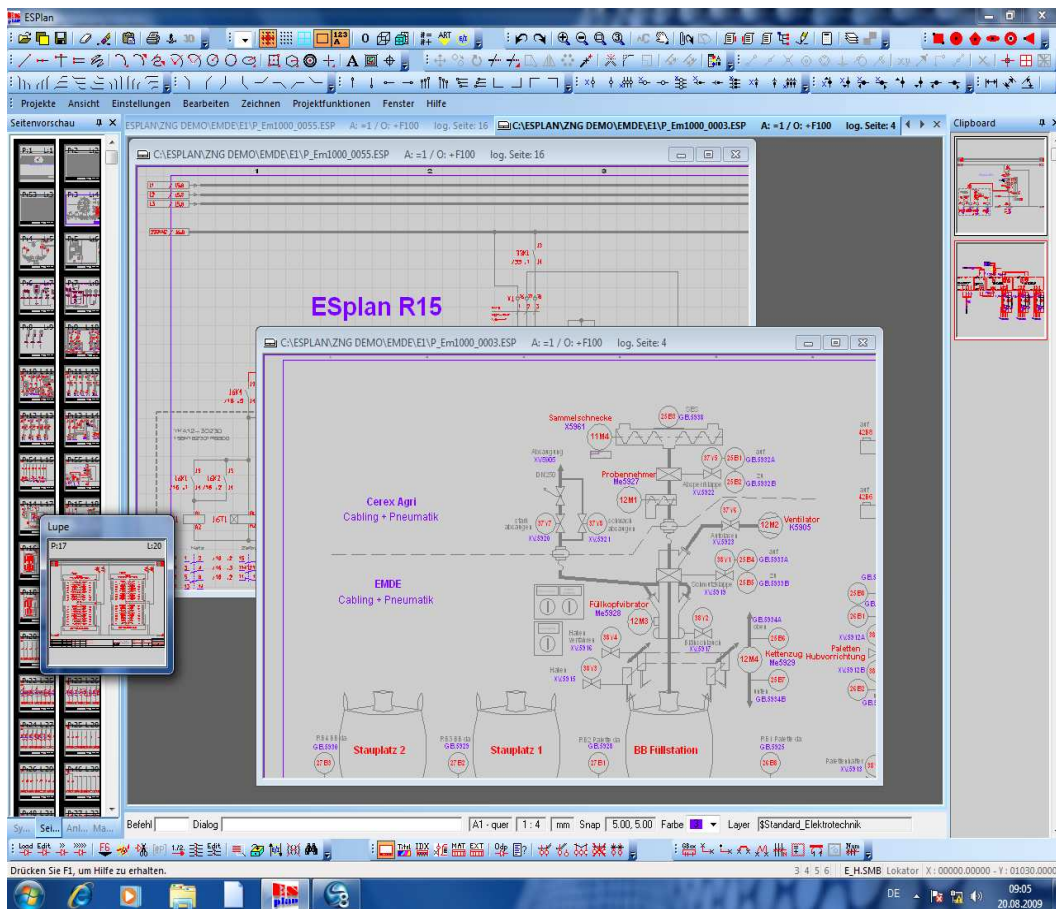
ESPlan

Projekte Ansicht Einstellungen Bearbeiten Zeichnen Projektfunktionen Fenster Hilfe

Seitenvorschau

ESPLAN\ZNG DEMO\EMDE\E1\P_Em1000_0055.ESP A: =1 / O: +F100 log. Seite: 16

C:\ESPLAN\ZNG DEMO\EMDE\E1\P_Em1000_0003.ESP A: =1 / O: +F100 log. Seite: 4

Clipboard

C:\ESPLAN\ZNG DEMO\EMDE\E1\P_Em1000_0055.ESP A: =1 / O: +F100 log. Seite: 16

ESplan R15

C:\ESPLAN\ZNG DEMO\EMDE\E1\P_Em1000_0003.ESP A: =1 / O: +F100 log. Seite: 4

Sammelschnecke
X5961

11M4

Probennehmer
Me5927

12M1

Ventilator
K5905

12M2

Cerex Agri
Cabling + Pneumatik

EMDE
Cabling + Pneumatik

Füllkopfvibrator
Me5928

12M3

Kettenzug
Me5929

12M4

Paletten
Hubvorrichtung

Stauplatz 2

Stauplatz 1

BB Füllstation

Lupe
P:17
L:20

Sy... Sei... Anl... Ma...

Befehl Dialog A1 - quer 1 : 4 mm Snap 5.00, 5.00 Farbe Layer $Standard_Elektrotechnik

Drücken Sie F1, um Hilfe zu erhalten.

3 4 5 6 E_H.SMB Lokator X: 00000.00000 - Y: 01030.000

DE 09:05 20.08.2009